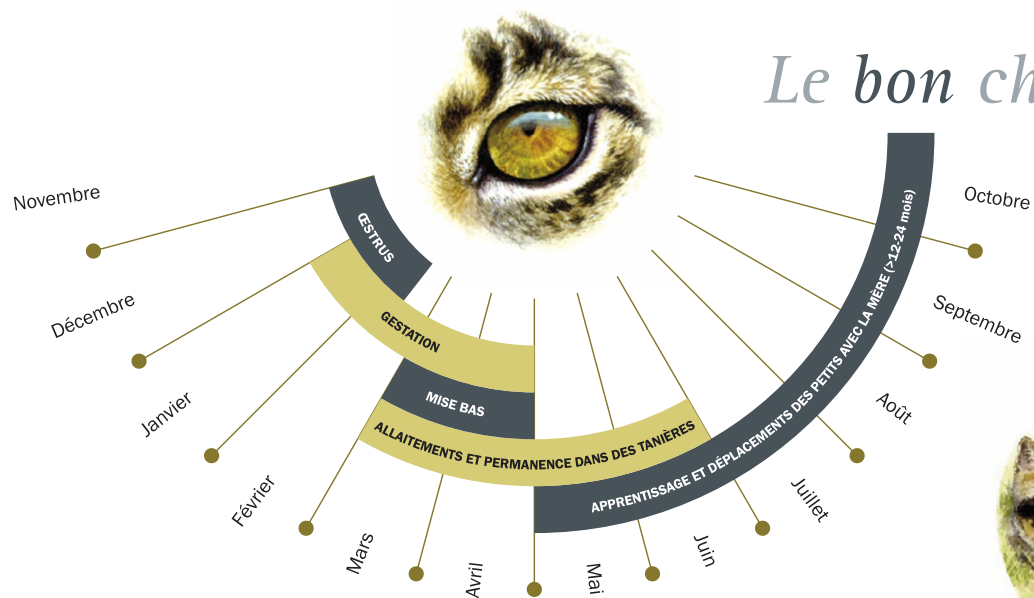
Le bon ch

Novembre

Décembre

Janvier

Février

Mars

Avril

Mai

Juin

Juillet

Août

Septembre

Octobre

ŒSTRUS

GESTATION

MISE BAS

ALLAITEMENTS ET PERMANENCE DANS DES TANIÈRES

APPRENTISSAGE ET DÉPLACEMENTS DES PETITS AVEC LA MÈRE (>12-24 mois)